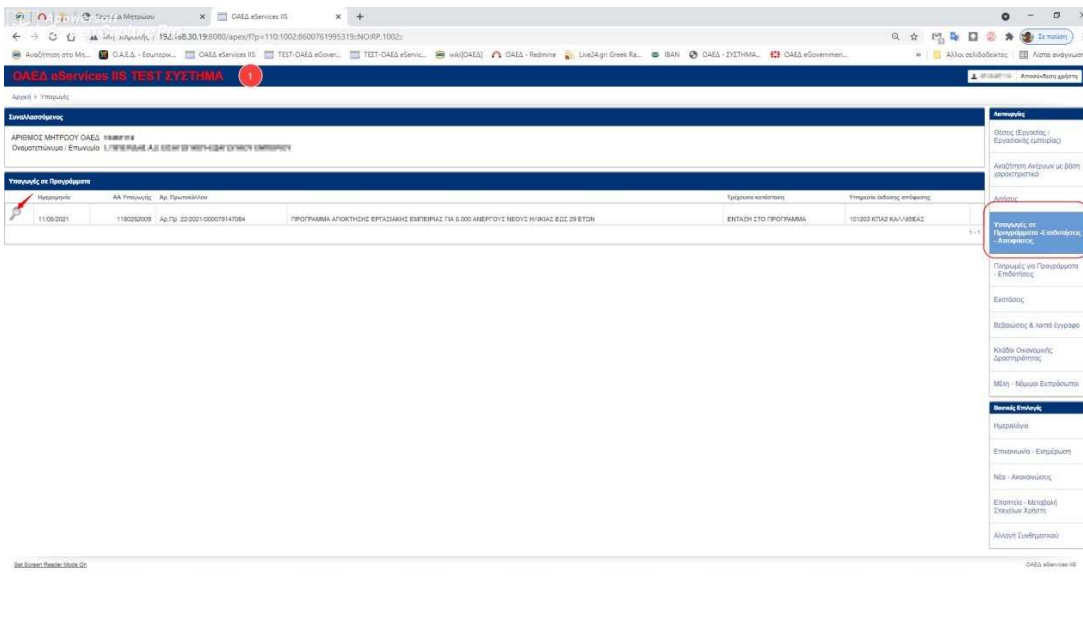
Τεστ: Α Μητρώου
OAEΔ eServices IIS
Μη ασφαλής | 192.168.30.19:8080/apex/f?p=110:1002:8600761995319::NO:RP,1002::
Αναζήτηση στο Ms... Ο.Α.Ε.Δ. - Εσωτερικ... OAEΔ eServices IIS TEST-OAEΔ eGover... TEST-OAEΔ eServic... wiki[OAEΔ] OAEΔ - Redmine Live24.gr Greek Ra... IBAN OAEΔ - ΣΥΣΤΗΜΑ... OAEΔ eGovernmen...
Άλλοι σελιδοδείκτες Λίστα ανάγνωσης
Σε παύση

OAEΔ eServices IIS TEST ΣΥΣΤΗΜΑ 1
Αποσύνδεση χρήστη

Αρχική > Υπαγωγές

Συναλλασσόμενος
ΑΡΙΘΜΟΣ ΜΗΤΡΩΟΥ OAEΔ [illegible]
Ονοματεπώνυμο / Επωνυμία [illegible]

Υπαγωγές σε Προγράμματα

| | Ημερομηνία | ΑΑ Υπαγωγής | Αρ. Πρωτοκόλλου | | Τρέχουσα κατάσταση | Υπηρεσία έκδοσης απόφασης |
|---|---|---|---|---|---|---|
| | 11/05/2021 | 1180262009 | Αρ.Πρ. 22/2021/000079147084 | ΠΡΟΓΡΑΜΜΑ ΑΠΟΚΤΗΣΗΣ ΕΡΓΑΣΙΑΚΗΣ ΕΜΠΕΙΡΙΑΣ ΓΙΑ 5.000 ΑΝΕΡΓΟΥΣ ΝΕΟΥΣ ΗΛΙΚΙΑΣ ΕΩΣ 29 ΕΤΩΝ | ΕΝΤΑΞΗ ΣΤΟ ΠΡΟΓΡΑΜΜΑ | 101203 ΚΠΑ2 ΚΑΛΛΙΘΕΑΣ |

1 - 1

Λειτουργίες
Θέσεις (Εργασίας / Εργασιακής εμπειρίας)
Αναζήτηση Ανέργων με βάση χαρακτηριστικά
Αιτήσεις
Υπαγωγές σε Προγράμματα - Επιδοτήσεις - Αποφάσεις
Πληρωμές για Προγράμματα - Επιδοτήσεις
Εκτυπώσεις
Βεβαιώσεις & λοιπά έγγραφα
Κλάδοι Οικονομικής Δραστηριότητας
Μέλη - Νόμιμοι Εκπρόσωποι

Βασικές Επιλογές
Ημερολόγιο
Επικοινωνία - Ενημέρωση
Νέα - Ανακοινώσεις
Επιστολή - Μεταβολή Στοιχείων Χρήστη
Αλλαγή Συνθηματικού

Set Screen Reader Mode On
OAEΔ eServices IIS